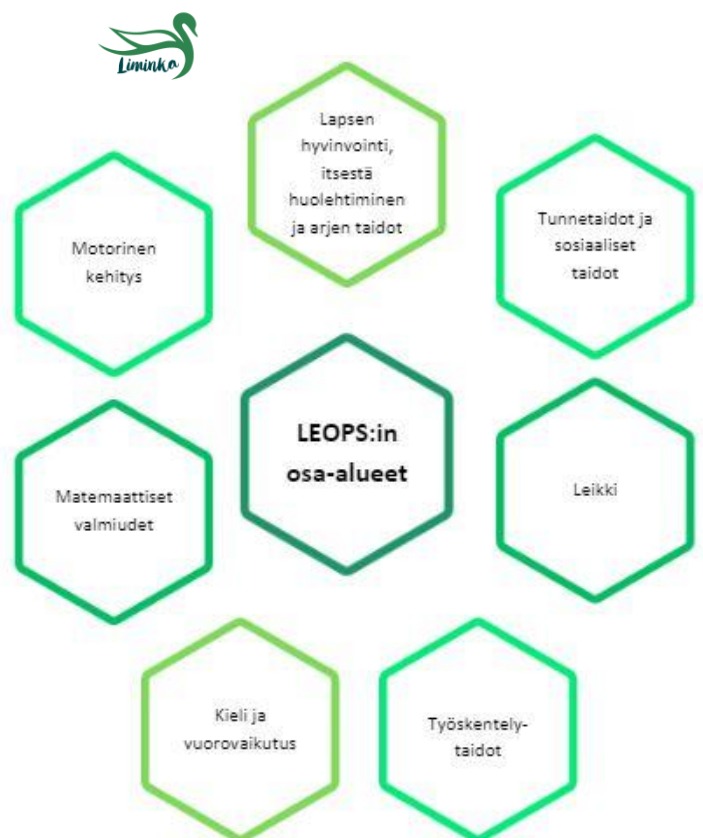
Liminka

Lapsen hyvinvointi, itsestä huolehtiminen ja arjen taidot

Motorinen kehitys

Tunnetaidot ja sosiaaliset taidot

LEOPS:in osa-alueet

Matemaattiset valmiudet

Leikki

Kieli ja vuorovaikutus

Työskentely-taidot